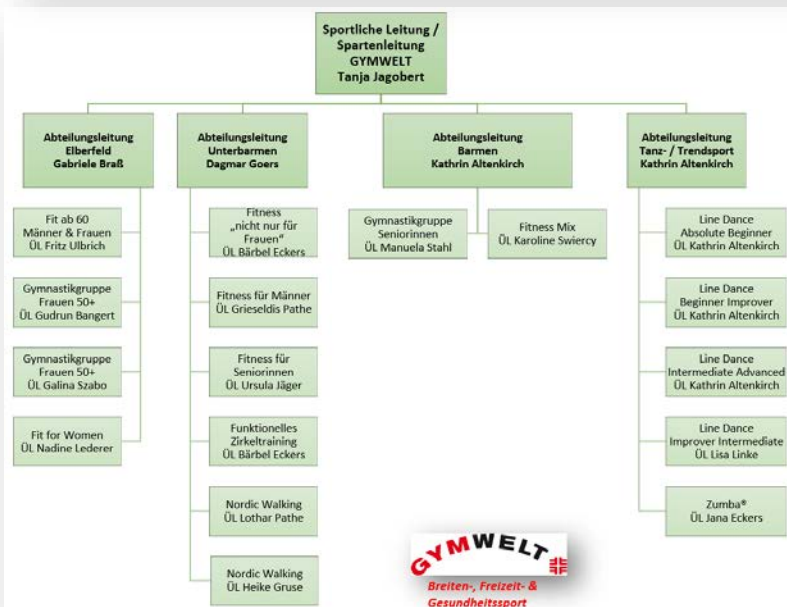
Sportliche Leitung / Spartenleitung GYMWELT Tanja Jagobert

Abteilungsleitung Elberfeld Gabriele Braß

Fit ab 60 Männer & Frauen ÜL Fritz Ulbrich

Gymnastikgruppe Frauen 50+ ÜL Gudrun Bangert

Gymnastikgruppe Frauen 50+ ÜL Galina Szabo

Fit for Women ÜL Nadine Lederer

Abteilungsleitung Unterbarmen Dagmar Goers

Fitness „nicht nur für Frauen" ÜL Bärbel Eckers

Fitness für Männer ÜL Grieseldis Pathe

Fitness für Seniorinnen ÜL Ursula Jäger

Funktionelles Zirkeltraining ÜL Bärbel Eckers

Nordic Walking ÜL Lothar Pathe

Nordic Walking ÜL Heike Gruse

Abteilungsleitung Barmen Kathrin Altenkirch

Gymnastikgruppe Seniorinnen ÜL Manuela Stahl

Fitness Mix ÜL Karoline Swiercy

Abteilungsleitung Tanz- / Trendsport Kathrin Altenkirch

Line Dance Absolute Beginner ÜL Kathrin Altenkirch

Line Dance Beginner Improver ÜL Kathrin Altenkirch

Line Dance Intermediate Advanced ÜL Kathrin Altenkirch

Line Dance Improver Intermediate ÜL Lisa Linke

Zumba® ÜL Jana Eckers

GYMWELT
Breiten-, Freizeit- & Gesundheitssport